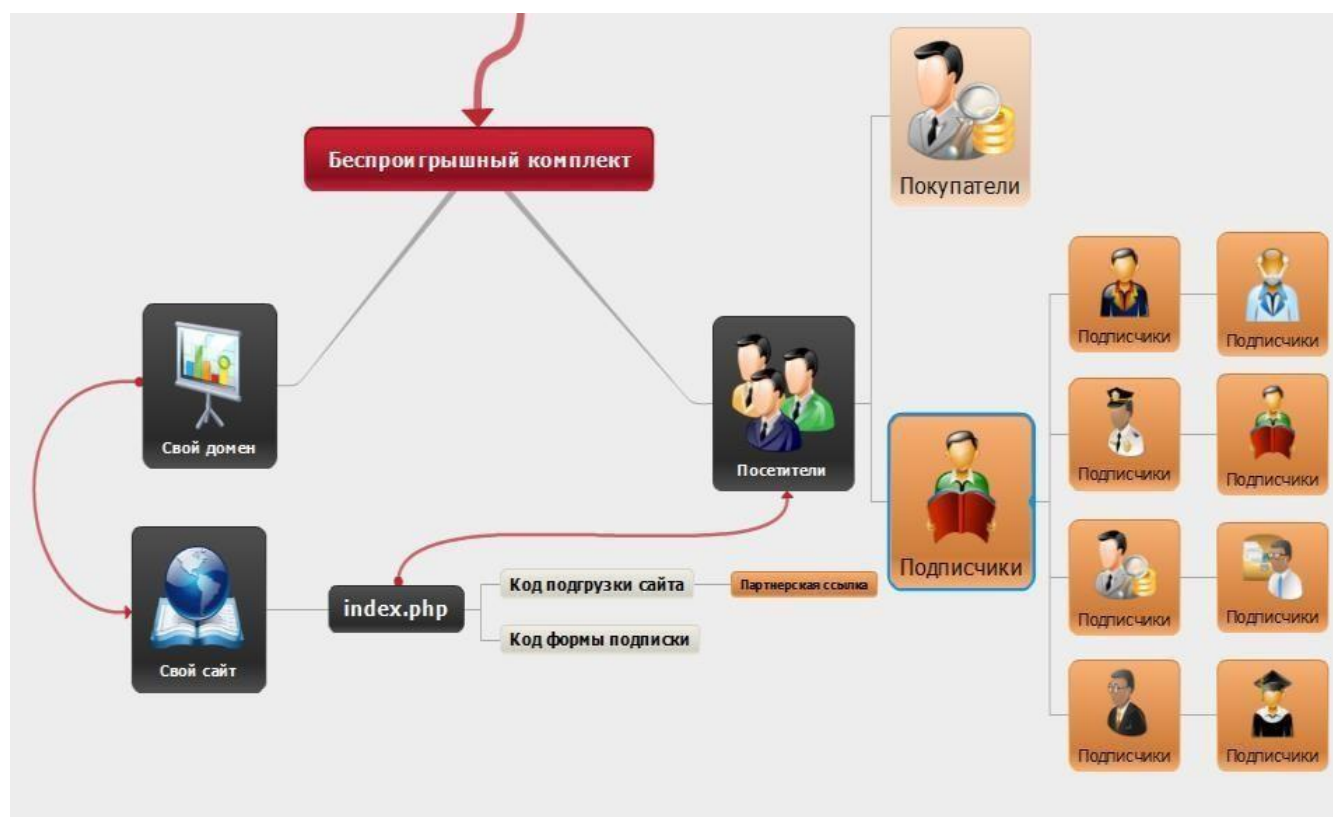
Беспроигрышный комплект

Покупатели

Свой домен

Посетители

Подписчики

Подписчики

Подписчики

Подписчики

Подписчики

Подписчики

Подписчики

Подписчики

Подписчики

Свой сайт

index.php

Код подгрузки сайта

Партнерская ссылка

Код формы подписки